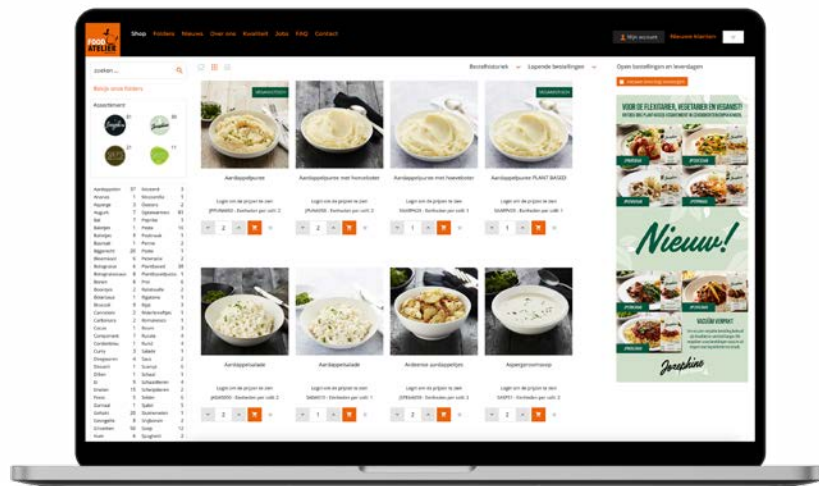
FOOD ATELIER

Shop Folders Nieuws Over ons Kwaliteit Jobs FAQ Contact

Mijn account Nieuwe klanten

zoeken ...

Bekijk onze folders

Assortiment

Josephine

Bestelhistoriek Lopende bestellingen

Open bestellingen en leveringen

VEGANISTISCH

Aardappelpuree

Aardappelpuree met hoeveboter

Aardappelpuree

Aardappelpuree PLANT BASED

Login om de prijzen te zien

2

1

Aardappelsalade

Aardappelsalade

Ardeense aardappeltjes

Aspergeroomsoep

VOOR DE FLEXITARIER, VEGETARIER EN VEGANIST!

Nieuw!

Josephine